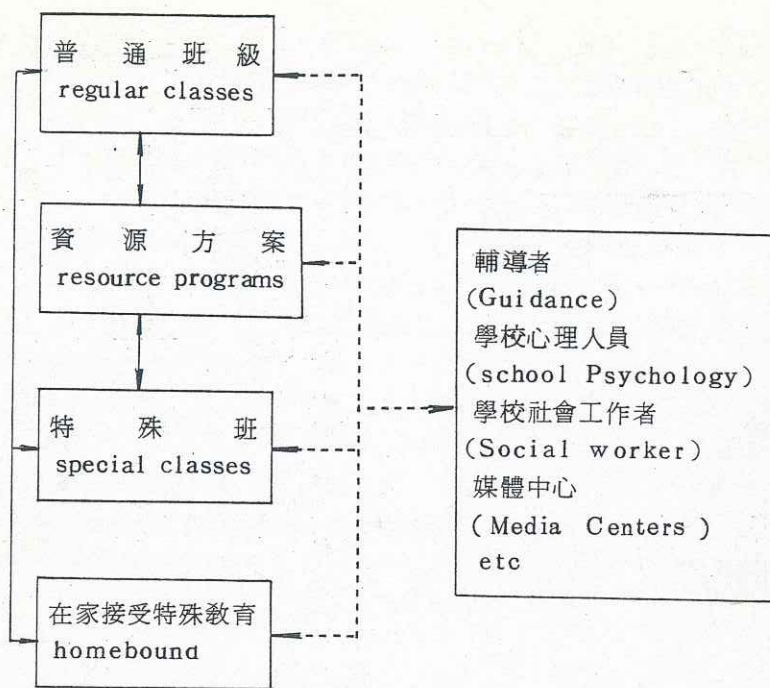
普通班級
regular classes

資源方案
resource programs

特殊班
special classes

在家接受特殊敎育
homebound

輔導者
(Guidance)
學校心理人員
(school Psychology)
學校社會工作者
(Social worker)
媒體中心
(Media Centers)
etc